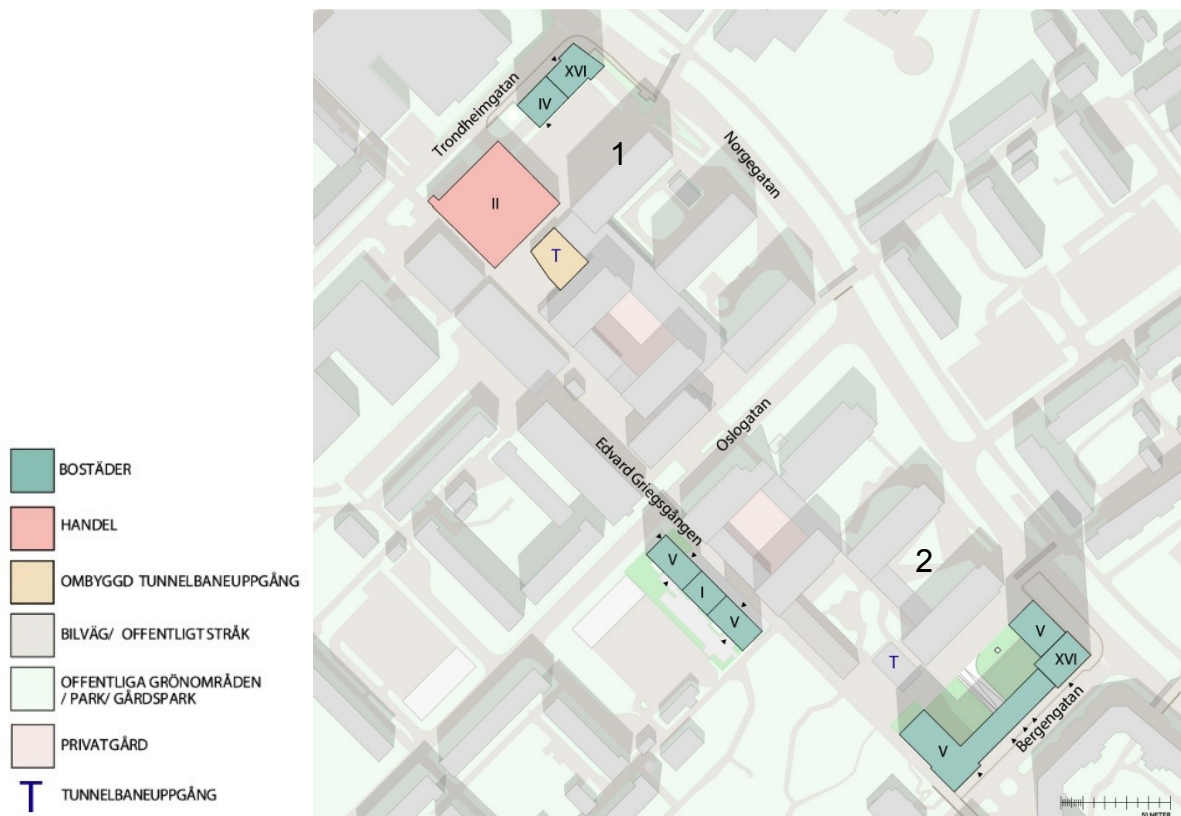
BOSTÄDER

HANDEL

OMBYGGD TUNNELBANEUPPGÅNG

BILVÄG/ OFFENTLIGT STRÅK

OFFENTLIGA GRÖNOMRÅDEN / PARK/ GÅRDSPARK

PRIVATGÅRD

T TUNNELBANEUPPGÅNG

Trondheimgatan

XVI

IV

1

Norgegatan

II

T

Oslogatan

Edvard Griegsgången

V

I

V

2

T

V

XVI

V

Bergengatan

50 METER